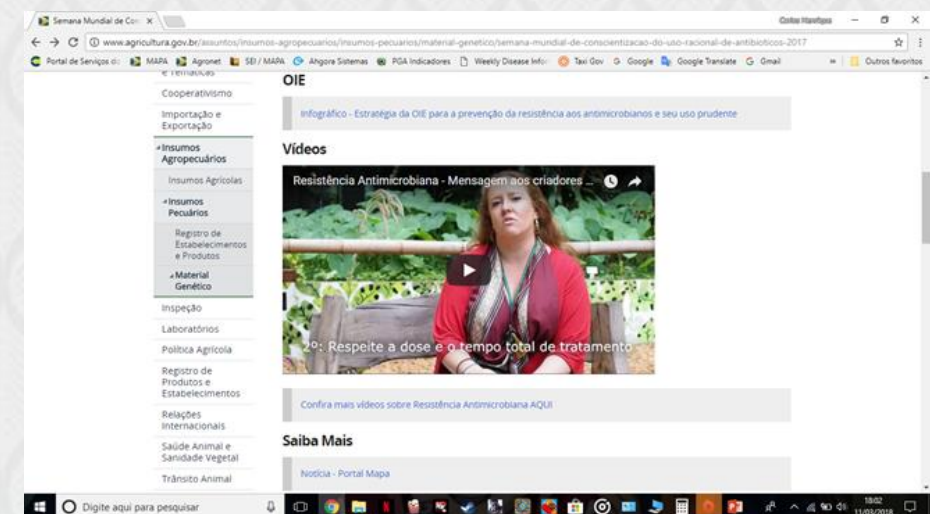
Semana Mundial de Con ×

Carlos Henrique

www.agricultura.gov.br/assuntos/insumos-agropecuarios/insumos-pecuarios/material-genetico/semana-mundial-de-conscientizacao-do-uso-racional-de-antibioticos-2017

Portal de Serviços do | MAPA | Agronet | SEI / MAPA | Ahgora Sistemas | PGA Indicadores | Weekly Disease Info | Taxi Gov | Google | Google Translate | Gmail | » | Outros favoritos

e Temáticas

Cooperativismo

Importação e Exportação

Insumos Agropecuários

Insumos Agrícolas

Insumos Pecuários

Registro de Estabelecimentos e Produtos

Material Genético

Inspeção

Laboratórios

Política Agrícola

Registro de Produtos e Estabelecimentos

Relações Internacionais

Saúde Animal e Sanidade Vegetal

Trânsito Animal

OIE

Infográfico - Estratégia da OIE para a prevenção da resistência aos antimicrobianos e seu uso prudente

Vídeos

Resistência Antimicrobiana - Mensagem aos criadores ...

2º: Respeite a dose e o tempo total de tratamento

Confira mais vídeos sobre Resistência Antimicrobiana AQUI

Saiba Mais

Notícia - Portal Mapa

Digite aqui para pesquisar

18:02
11/03/2018